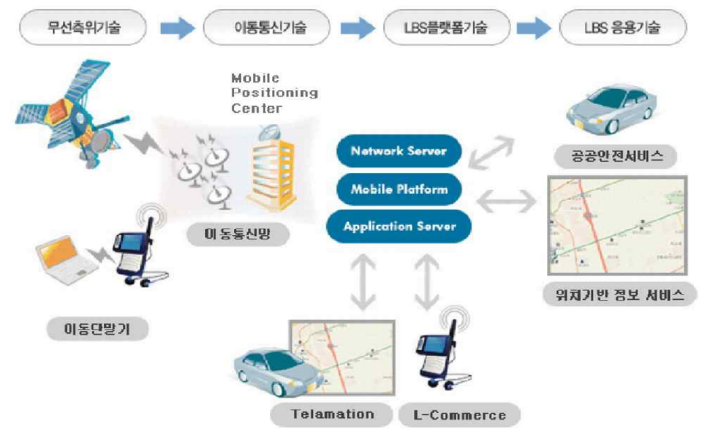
무선측위기술

이동통신기술

LBS플랫폼기술

LBS 응용기술

Mobile Positioning Center

이동통신망

이동단말기

Network Server

Mobile Platform

Application Server

공공안전서비스

위치기반 정보 서비스

Telamation

L-Commerce